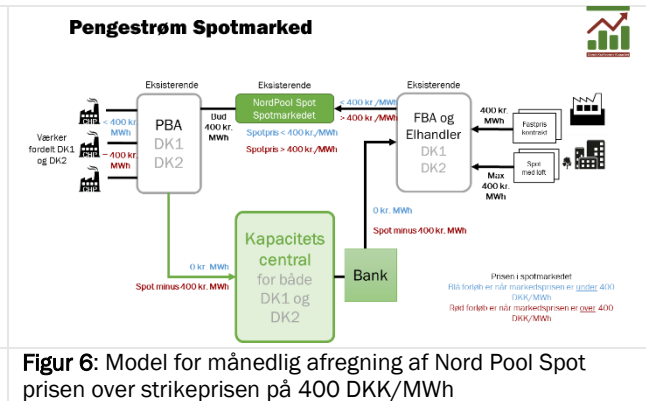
Pengestrøm Spotmarked

Eksisterende

Eksisterende

Eksisterende

CHP

CHP

CHP

Værker fordelt DK1 og DK2

< 400 kr. MWh

~ 400 kr. MWh

PBA
DK1
DK2

Bud 400 kr. MWh

NordPool Spot
Spotmarkedet

Spotpris < 400 kr./MWh

Spotpris > 400 kr./MWh

< 400 kr. /MWh

> 400 kr. /MWh

FBA og Elhandler
DK1
DK2

400 kr. MWh

Fastpris kontrakt

Spot med loft

Max 400 kr. MWh

0 kr. MWh

Spot minus 400 kr. MWh

Kapacitets central
for både DK1 og DK2

0 kr. MWh

Spot minus 400 kr. MWh

Bank

Prisen i spotmarkedet
Blå forløb er når markedsprisen er under 400 DKK/MWh
Rød forløb er når markedsprisen er over 400 DKK/MWh

Figur 6: Model for månedlig afregning af Nord Pool Spot prisen over strikeprisen på 400 DKK/MWh